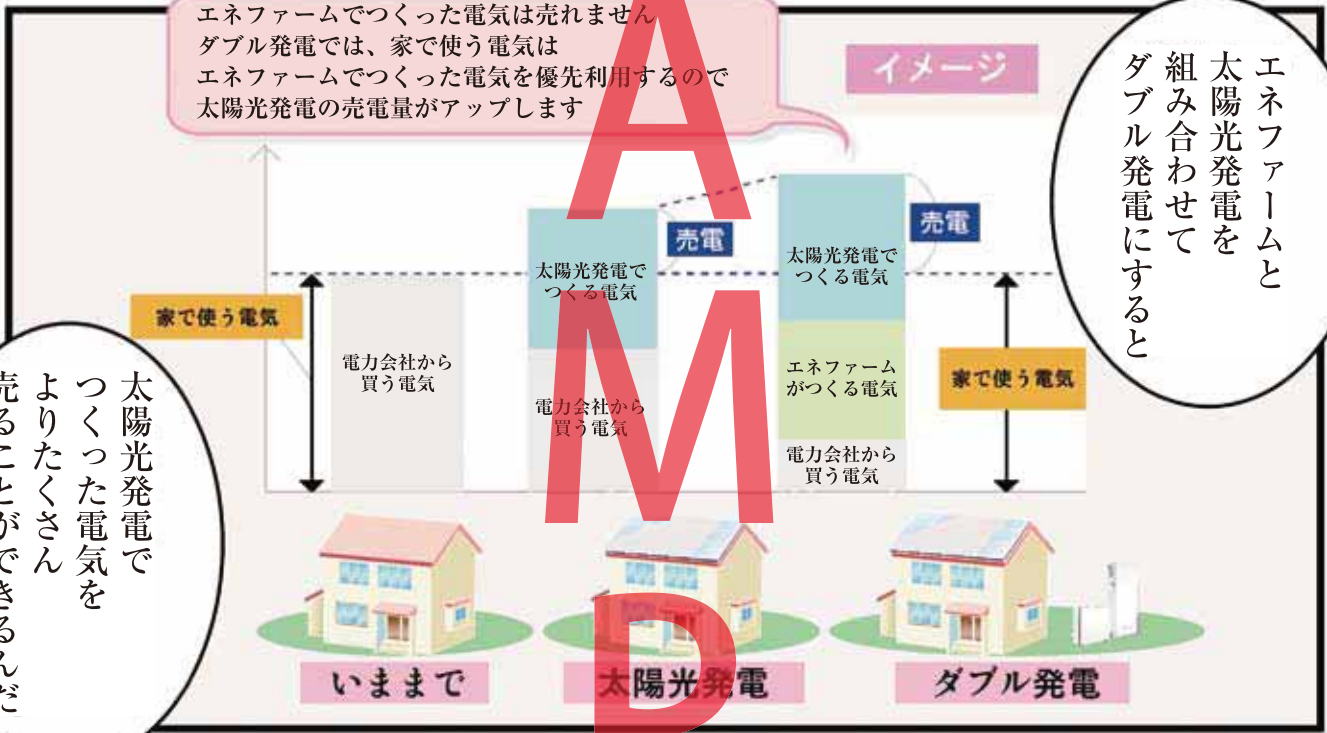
エネファームでつくった電気は売れません
ダブル発電では、家で使う電気は
エネファームでつくった電気を優先利用するので
太陽光発電の売電量がアップします

イメージ

エネファームと
太陽光発電を
組み合わせて
ダブル発電にすると

売電

売電

太陽光発電で
つくる電気

太陽光発電で
つくる電気

家で使う電気

電力会社から
買う電気

電力会社から
買う電気

エネファーム
がつくる電気

電力会社から
買う電気

家で使う電気

太陽光発電で
つくった電気を
よりたくさん
売ることができるんだ

いままで

太陽光発電

ダブル発電

AMD